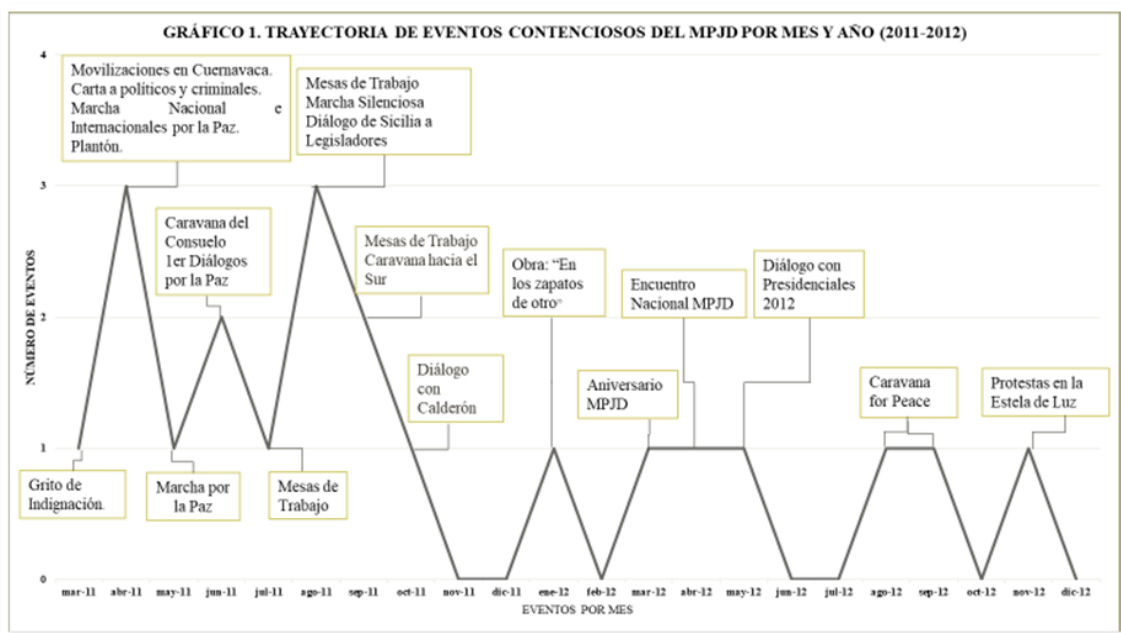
GRÁFICO 1. TRAYECTORIA DE EVENTOS CONTENCIOSOS DEL MPJD POR MES Y AÑO (2011-2012)

NÚMERO DE EVENTOS

4
3
2
1
0

Movilizaciones en Cuernavaca. Carta a políticos y criminales. Marcha Nacional e Internacionales por la Paz. Plantón.

Mesas de Trabajo Marcha Silenciosa Diálogo de Sicilia a Legisladores

Caravana del Consuelo 1er Diálogos por la Paz

Mesas de Trabajo Caravana hacia el Sur

Obra: "En los zapatos de otro"

Encuentro Nacional MPJD

Diálogo con Presidenciales 2012

Diálogo con Calderón

Aniversario MPJD

Caravana for Peace

Protestas en la Estela de Luz

Grito de Indignación.

Marcha por la Paz

Mesas de Trabajo

mar-11 abr-11 may-11 jun-11 jul-11 ago-11 sep-11 oct-11 nov-11 dic-11 ene-12 feb-12 mar-12 abr-12 may-12 jun-12 jul-12 ago-12 sep-12 oct-12 nov-12 dic-12

EVENTOS POR MES